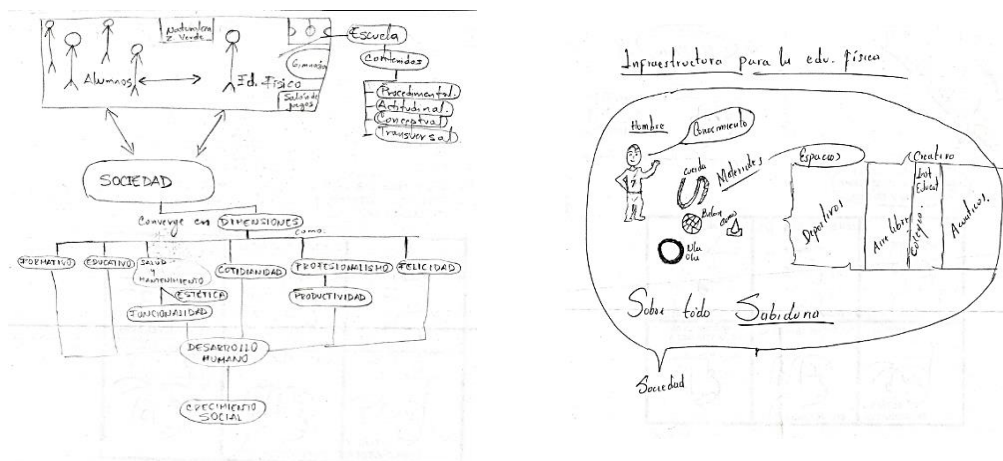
Naturaleza y Verde

Alumnos

Ed. Física

Gimnasio

Salón de juegos

Escuela

Contenidos

Procedimental

Actitudinal

Conceptual

Transversal

SOCIEDAD

Converge en DIMENSIONES como:

FORMATIVO

EDUCATIVO

SALUD y MANTENIMIENTO

ESTÉTICA

FUNCIONALIDAD

COTIDIANIDAD

PROFESIONALISMO

PRODUCTIVIDAD

FELICIDAD

DESARROLLO HUMANO

CRECIMIENTO SOCIAL

Infraestructura para la edu. física

Hombre

Conocimiento

cuerda

Materiales

Balón

cono

Ula Ula

Espacios

Creativo

Deportivos

Aire libre

Inst. Educat.

Colegio

Acuáticos

Sobre todo Sabiduría

Sociedad